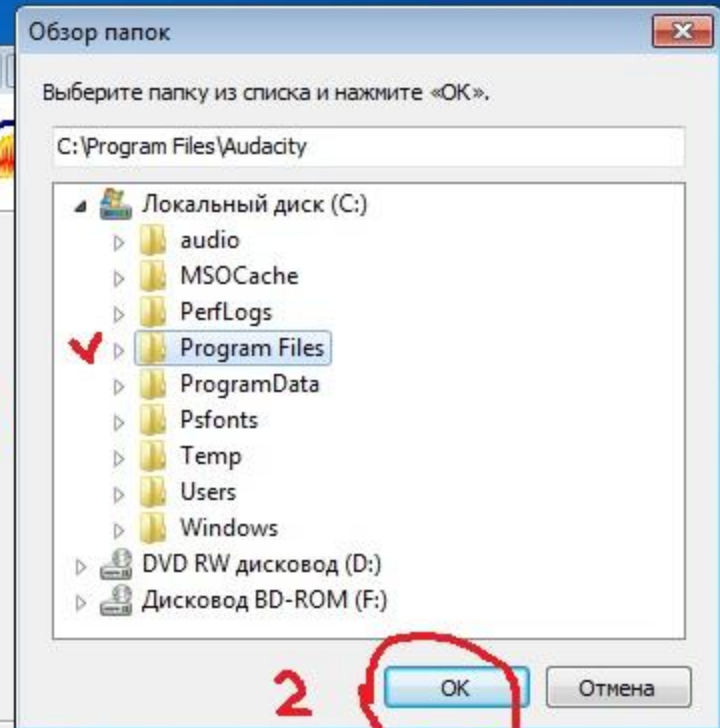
Обзор папок

Выберите папку из списка и нажмите «ОК».

C:\Program Files\Audacity

Локальный диск (C:)
audio
MSOCache
PerfLogs
Program Files
ProgramData
Psfonts
Temp
Users
Windows
DVD RW дисковод (D:)
Дисковод BD-ROM (F:)

2
OK
Отмена